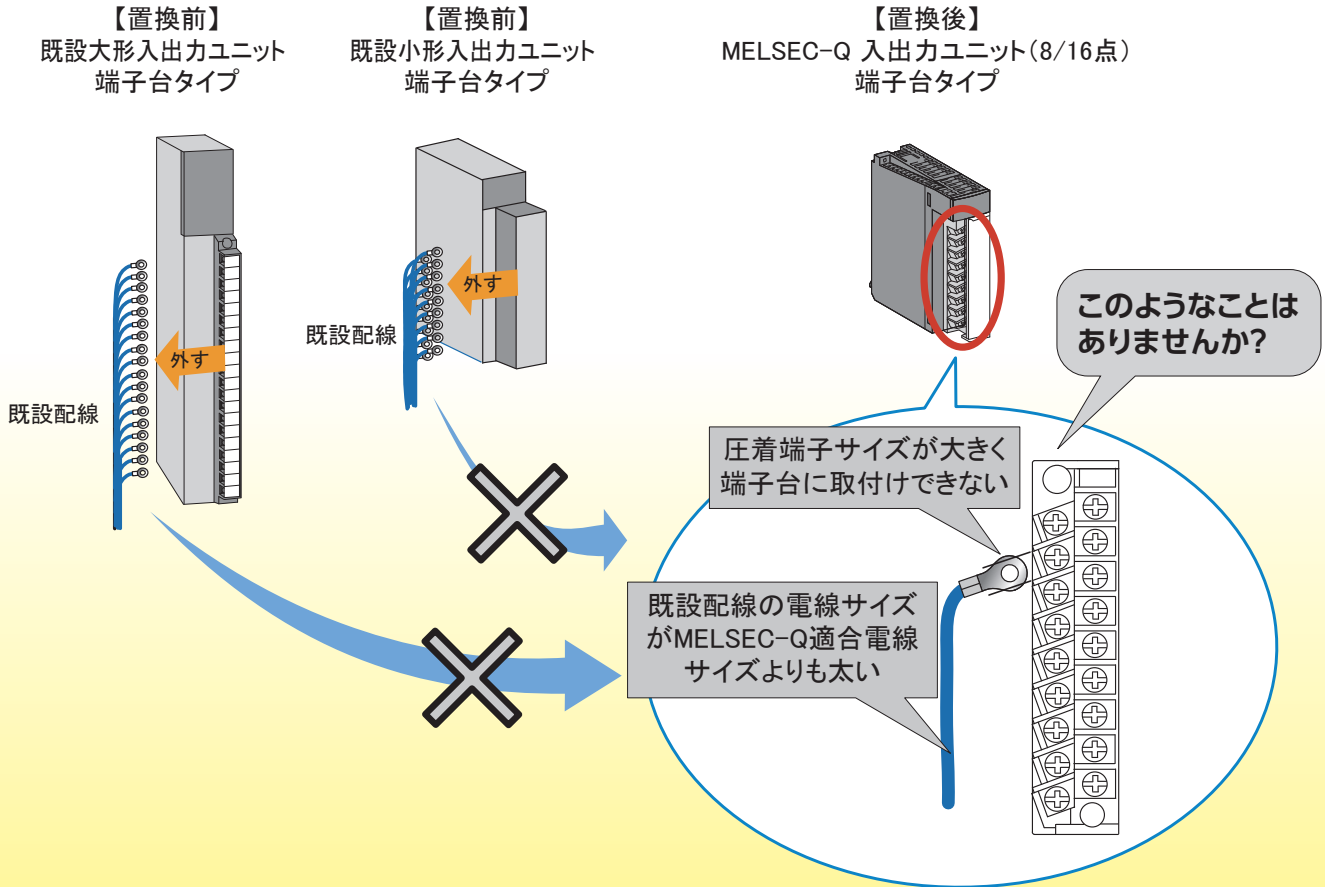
【置換前】
既設大形入出力ユニット
端子台タイプ

【置換前】
既設小形入出力ユニット
端子台タイプ

【置換後】
MELSEC-Q 入出力ユニット(8/16点)
端子台タイプ

外す

既設配線

外す

既設配線

このようなことはありませんか?

圧着端子サイズが大きく
端子台に取付けできない

既設配線の電線サイズがMELSEC-Q適合電線サイズよりも太い